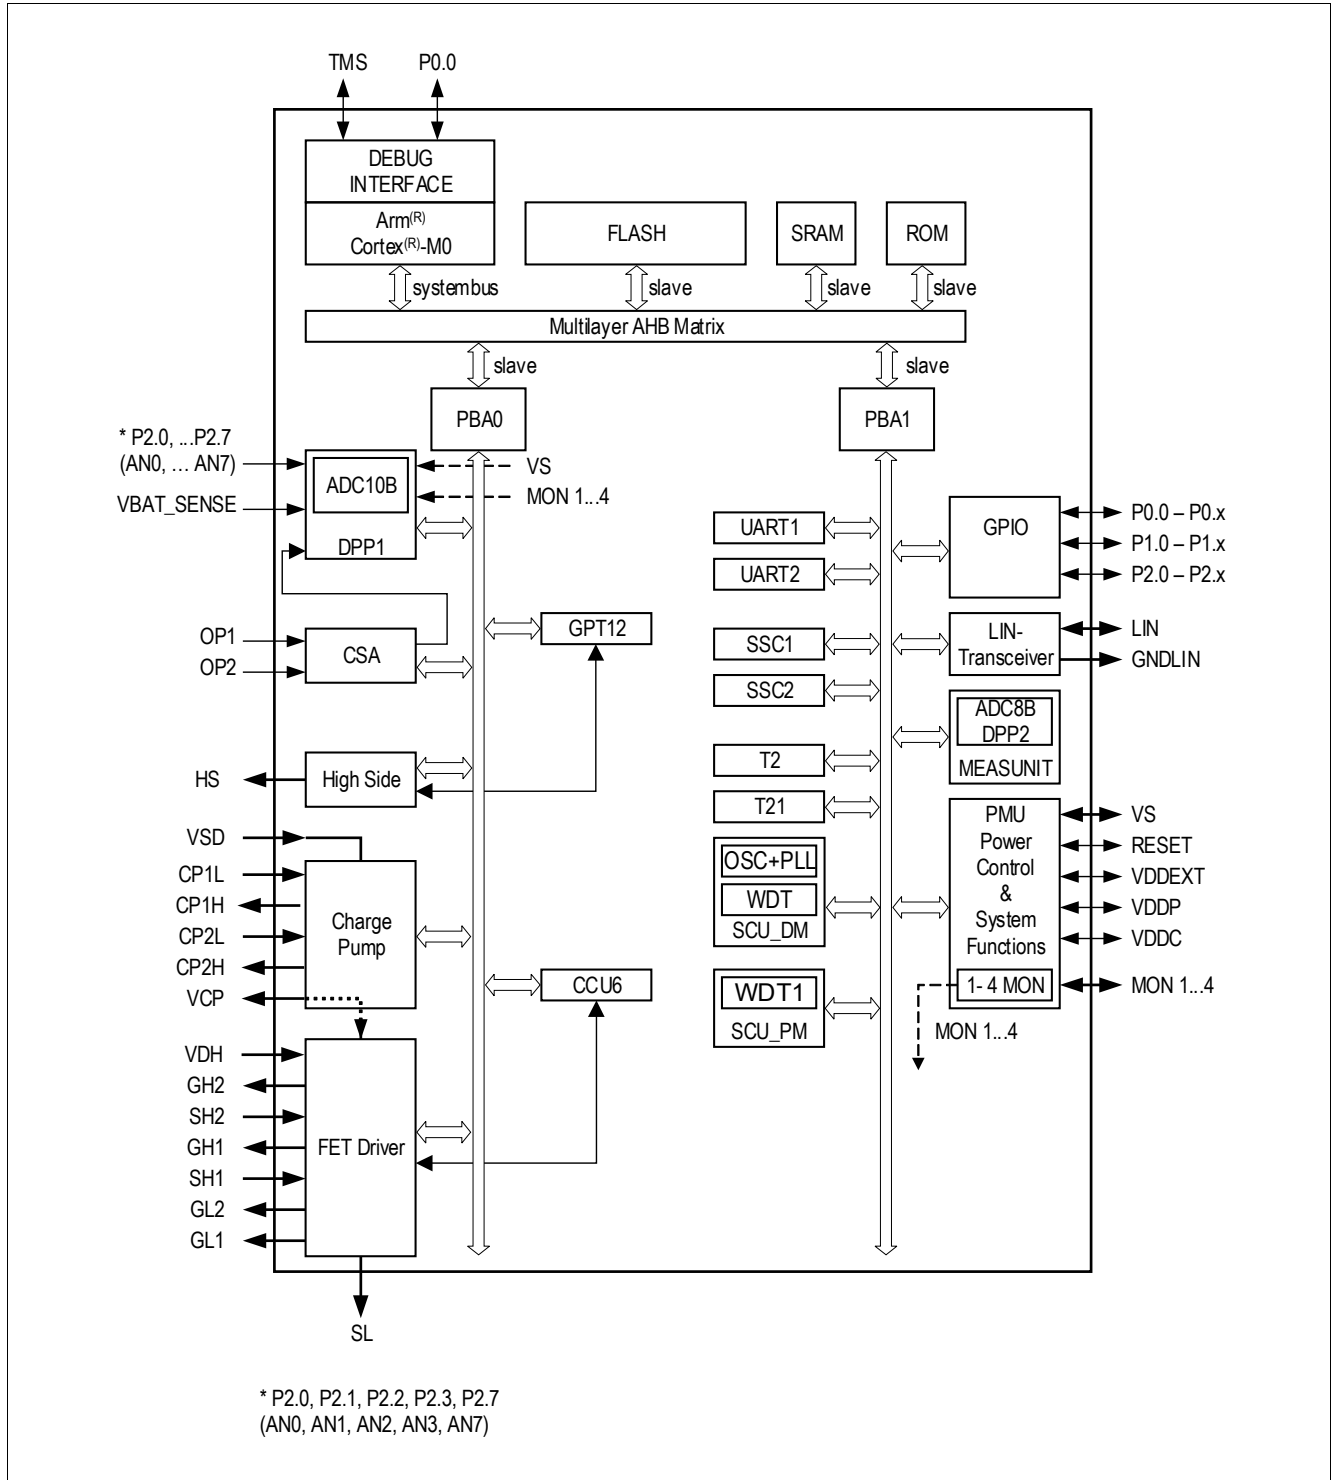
TMS
P0.0

DEBUG INTERFACE
Arm$^{(R)}$ Cortex$^{(R)}$-M0

FLASH
SRAM
ROM

systembus
slave
slave
slave

Multilayer AHB Matrix

slave
slave

PBA0
PBA1

* P2.0, ...P2.7
(AN0, … AN7)
VBAT_SENSE

ADC10B
DPP1
VS
MON 1...4

UART1
UART2
GPIO
P0.0 – P0.x
P1.0 – P1.x
P2.0 – P2.x

GPT12
OP1
OP2
CSA

SSC1
SSC2
LIN-Transceiver
LIN
GNDLIN

ADC8B
DPP2
MEASUNIT

HS
High Side

T2
T21

VSD
CP1L
CP1H
CP2L
CP2H
VCP
Charge Pump

OSC+PLL
WDT
SCU_DM

PMU
Power Control
&
System Functions
VS
RESET
VDDEXT
VDDP
VDDC

CCU6

WDT1
SCU_PM

1- 4 MON
MON 1...4
MON 1...4

VDH
GH2
SH2
GH1
SH1
GL2
GL1
FET Driver

SL

* P2.0, P2.1, P2.2, P2.3, P2.7
(AN0, AN1, AN2, AN3, AN7)